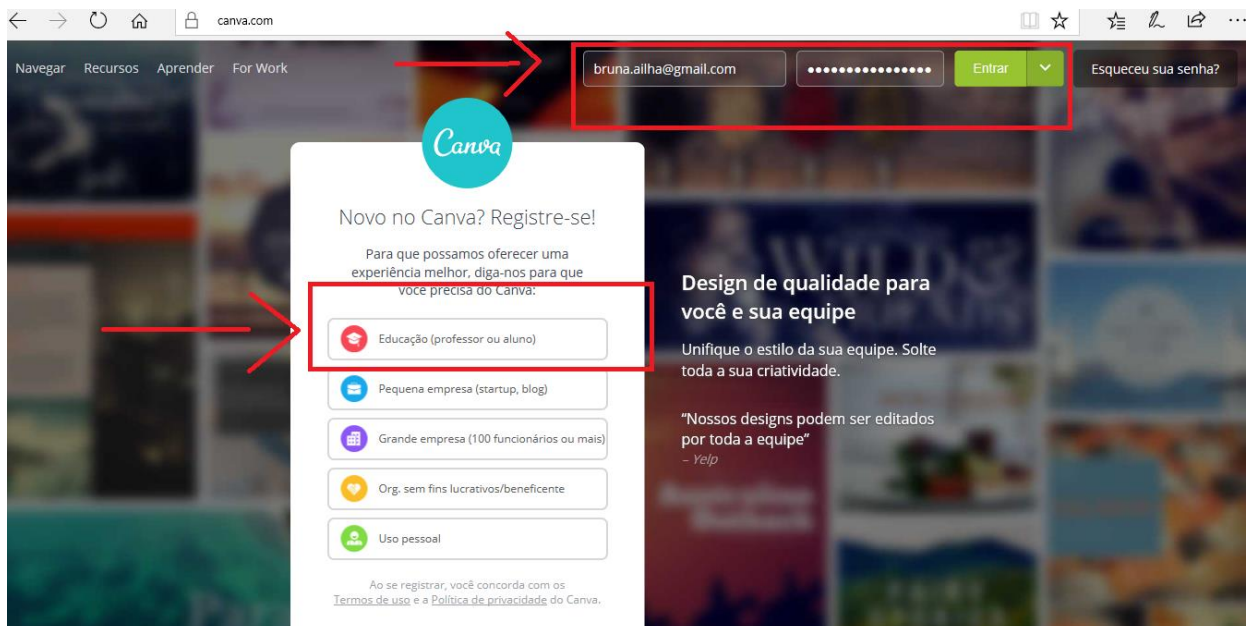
canva.com

Navegar Recursos Aprender For Work

bruna.ailha@gmail.com

••••••••••••••••

Entrar

Esqueceu sua senha?

Canva

Novo no Canva? Registre-se!

Para que possamos oferecer uma experiência melhor, diga-nos para que você precisa do Canva:

Educação (professor ou aluno)

Pequena empresa (startup, blog)

Grande empresa (100 funcionários ou mais)

Org. sem fins lucrativos/beneficente

Uso pessoal

Ao se registrar, você concorda com os Termos de uso e a Política de privacidade do Canva.

Design de qualidade para você e sua equipe

Unifique o estilo da sua equipe. Solte toda a sua criatividade.

"Nossos designs podem ser editados por toda a equipe"
– Yelp